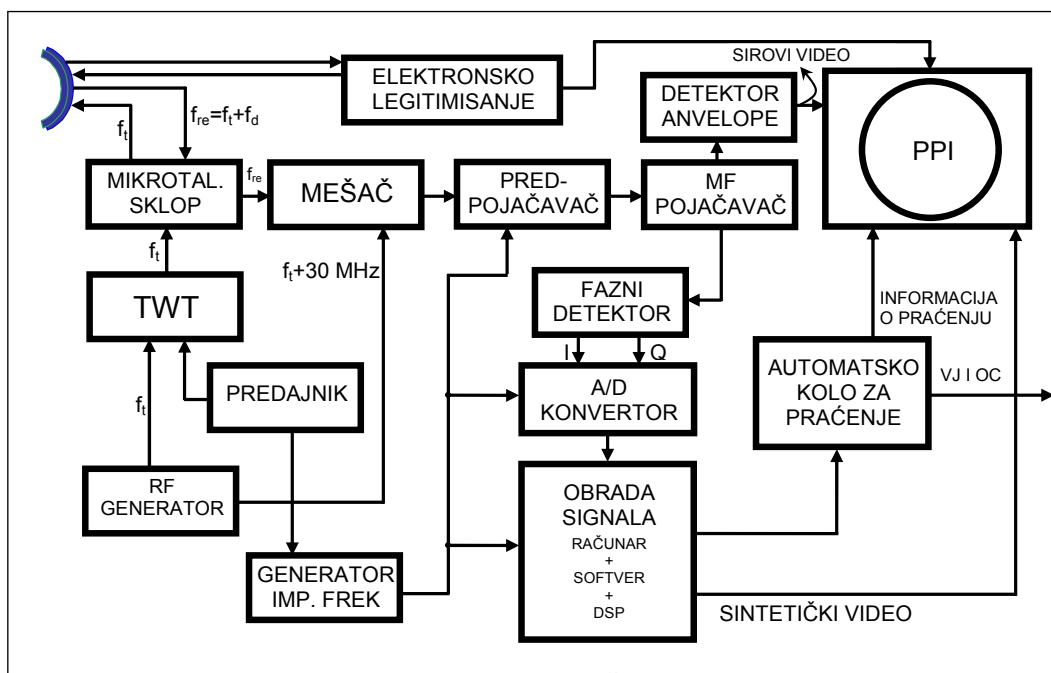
ELEKTRONSKO LEGITIMISANJE

SIROVI VIDEO

$f_t$

$f_{re}=f_t+f_d$

DETEKTOR ANVELOPE

PPI

MIKROTAL. SKLOP

$f_{re}$

MEŠAČ

PRED-POJAČAVAČ

MF POJAČAVAČ

$f_t$

$f_t$+30 MHz

TWT

FAZNI DETEKTOR

INFORMACIJA O PRAĆENJU

I

Q

$f_t$

PREDAJNIK

A/D KONVERTOR

AUTOMATSKO KOLO ZA PRAĆENJE

VJ I OC

RF GENERATOR

OBRADA SIGNALA
RAČUNAR
+
SOFTVER
+
DSP

GENERATOR IMP. FREK

SINTETIČKI VIDEO